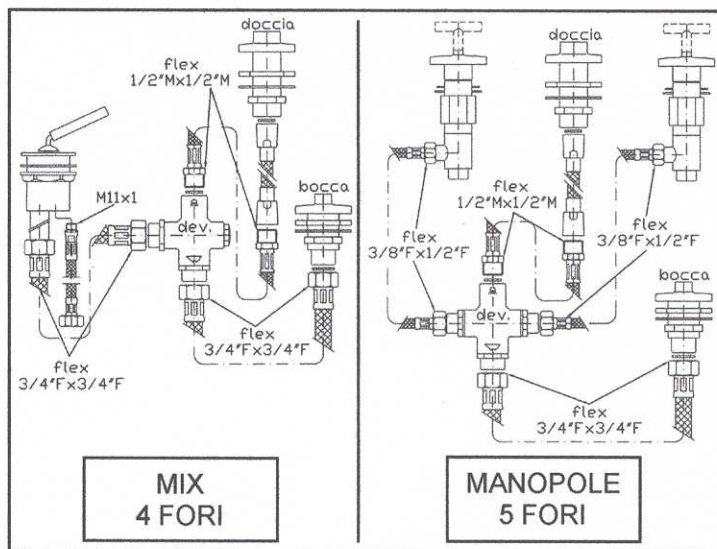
doccia

flex
1/2"Mx1/2"M

M11x1

dev.

bocca

flex
3/4"Fx3/4"F

flex
3/4"Fx3/4"F

MIX
4 FORI

doccia

flex
1/2"Mx1/2"M

flex
3/8"Fx1/2"F

flex
3/8"Fx1/2"F

dev.

bocca

flex
3/4"Fx3/4"F

MANOPOLE
5 FORI